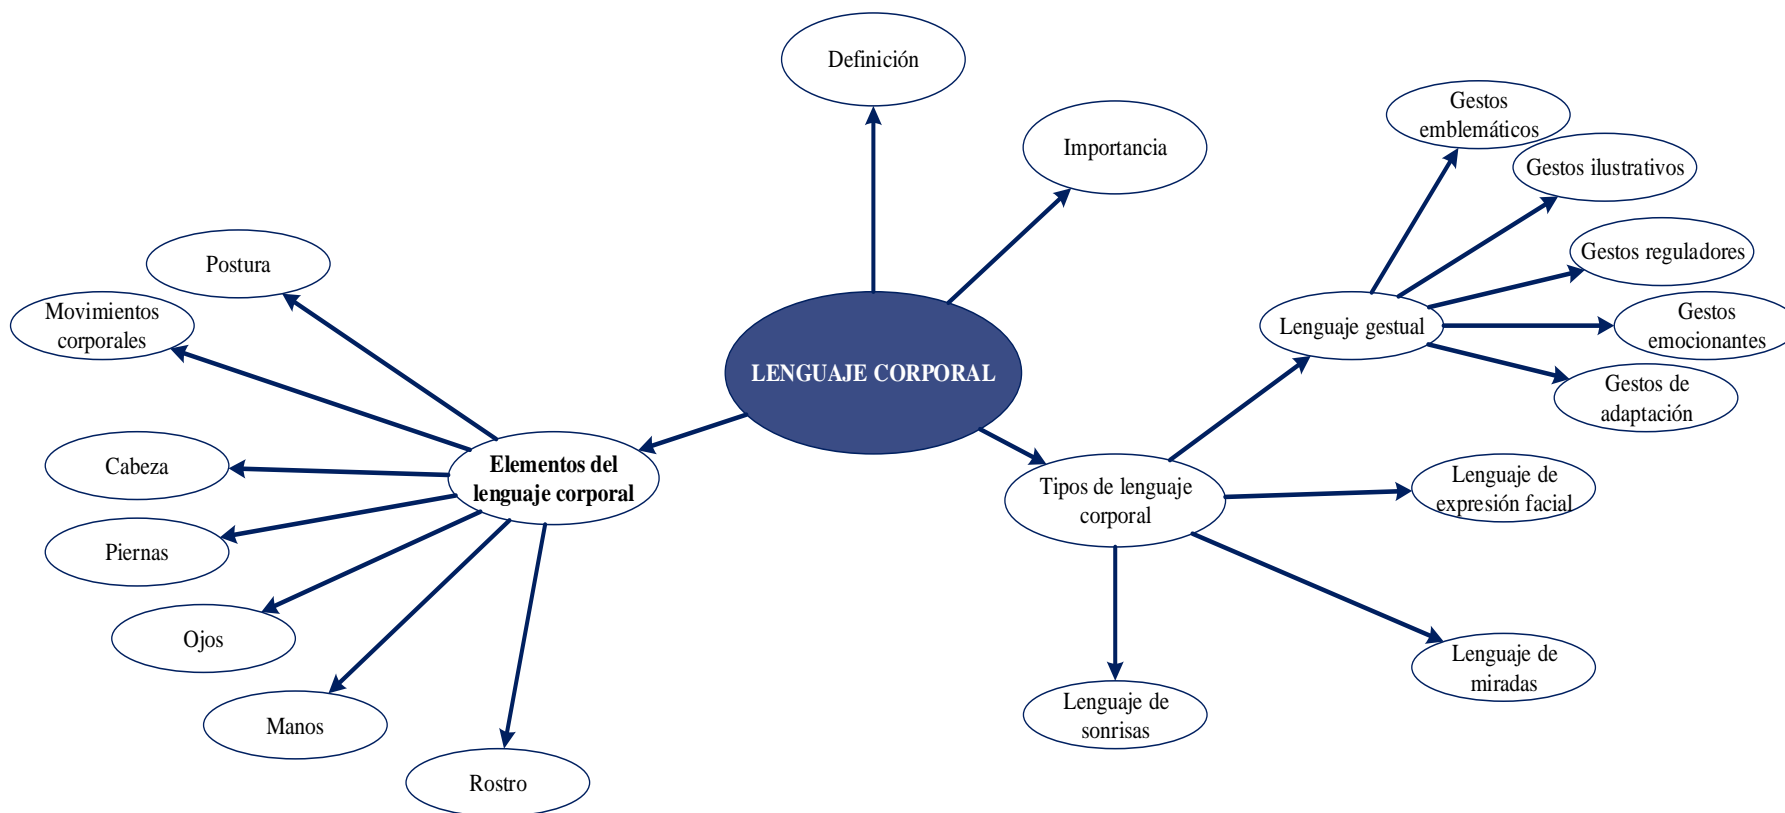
LENGUAJE CORPORAL

Definición

Importancia

Elementos del lenguaje corporal

Postura

Movimientos corporales

Cabeza

Piernas

Ojos

Manos

Rostro

Tipos de lenguaje corporal

Lenguaje gestual

Gestos emblemáticos

Gestos ilustrativos

Gestos reguladores

Gestos emocionantes

Gestos de adaptación

Lenguaje de expresión facial

Lenguaje de miradas

Lenguaje de sonrisas